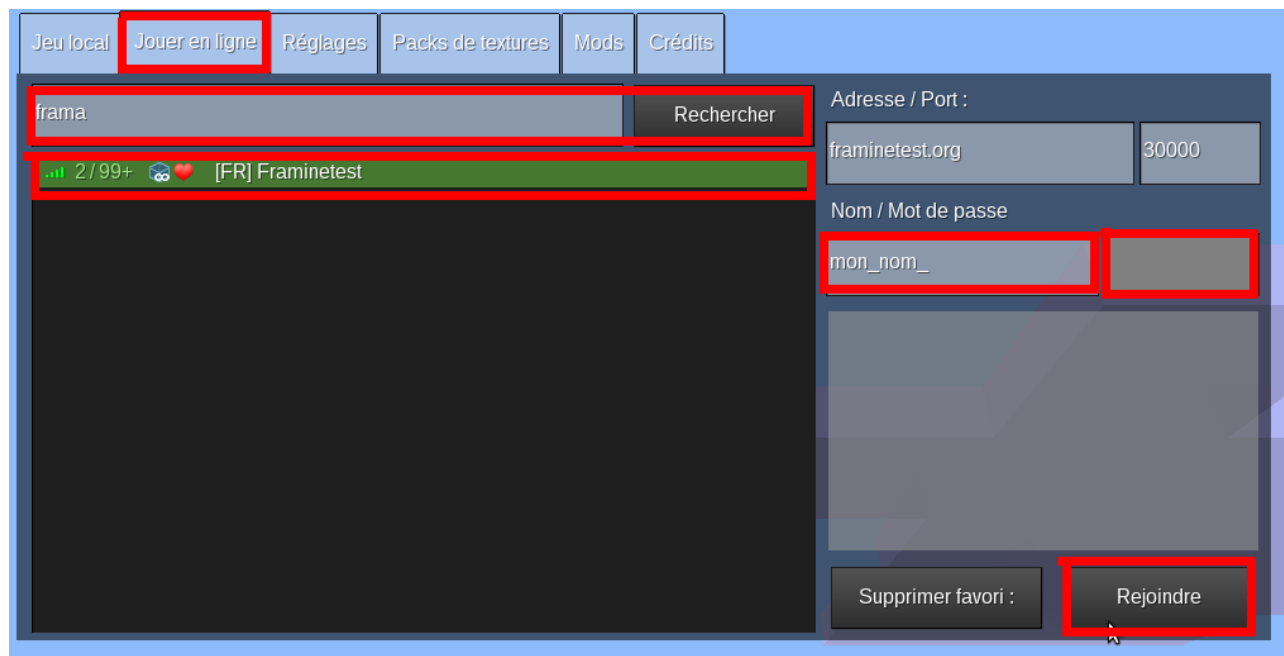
Jeu local | Jouer en ligne | Réglages | Packs de textures | Mods | Crédits

frama

Rechercher

2 / 99+ [FR] Framinetest

Adresse / Port :

framinetest.org

30000

Nom / Mot de passe

mon_nom_

Supprimer favori :

Rejoindre